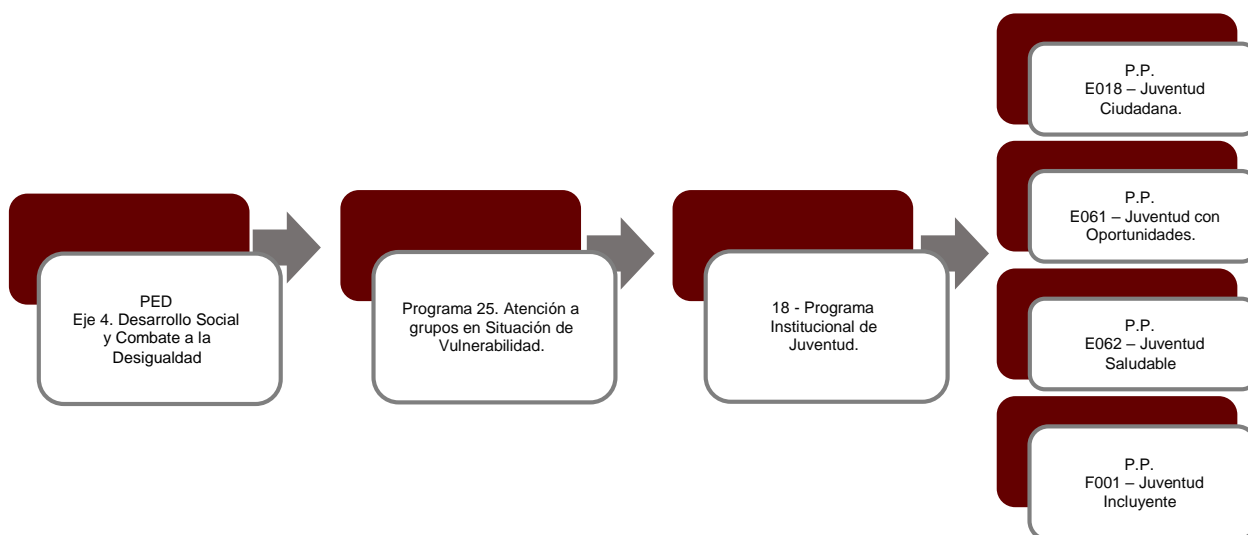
PED
Eje 4. Desarrollo Social y Combate a la Desigualdad

Programa 25. Atención a grupos en Situación de Vulnerabilidad.

18 - Programa Institucional de Juventud.

P.P.
E018 – Juventud Ciudadana.

P.P.
E061 – Juventud con Oportunidades.

P.P.
E062 – Juventud Saludable

P.P.
F001 – Juventud Incluyente